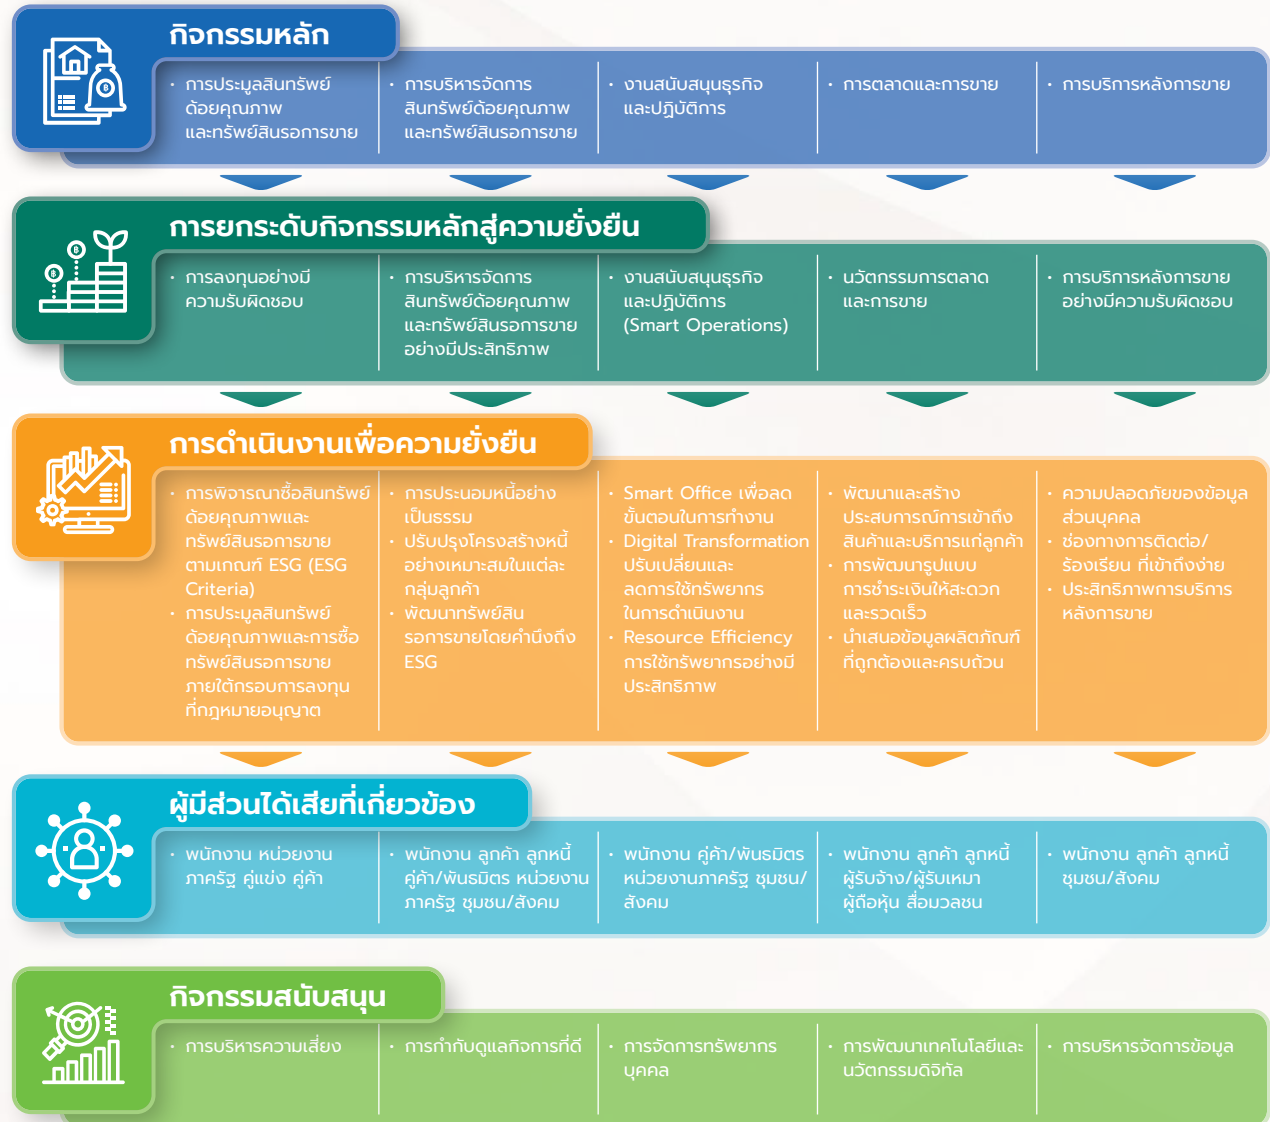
กิจกรรมหลัก

· การประมูลสินทรัพย์ด้อยคุณภาพ และทรัพย์สินรอการขาย

· การบริหารจัดการสินทรัพย์ด้อยคุณภาพ และทรัพย์สินรอการขาย

· งานสนับสนุนธุรกิจ และปฏิบัติการ

· การตลาดและการขาย

· การบริการหลังการขาย

การยกระดับกิจกรรมหลักสู่ความยั่งยืน

· การลงทุนอย่างมีความรับผิดชอบ

· การบริหารจัดการสินทรัพย์ด้อยคุณภาพ และทรัพย์สินรอการขาย อย่างมีประสิทธิภาพ

· งานสนับสนุนธุรกิจ และปฏิบัติการ (Smart Operations)

· นวัตกรรมการตลาด และการขาย

· การบริการหลังการขาย อย่างมีความรับผิดชอบ

การดำเนินงานเพื่อความยั่งยืน

· การพิจารณาซื้อสินทรัพย์ด้อยคุณภาพและทรัพย์สินรอการขาย ตามเกณฑ์ ESG (ESG Criteria)
· การประมูลสินทรัพย์ด้อยคุณภาพและการซื้อทรัพย์สินรอการขาย ภายใต้กรอบการลงทุน ที่กฎหมายอนุญาต

· การประนอมหนี้อย่างเป็นธรรม
· ปรับปรุงโครงสร้างหนี้อย่างเหมาะสมในแต่ละกลุ่มลูกค้า
· พัฒนาทรัพย์สินรอการขายโดยคำนึงถึง ESG

· Smart Office เพื่อลดขั้นตอนในการทำงาน
· Digital Transformation ปรับเปลี่ยนและลดการใช้ทรัพยากร ในการดำเนินงาน
· Resource Efficiency การใช้ทรัพยากรอย่างมีประสิทธิภาพ

· พัฒนาและสร้างประสบการณ์การเข้าถึงสินค้าและบริการแก่ลูกค้า
· การพัฒนารูปแบบการชำระเงินให้สะดวก และรวดเร็ว
· นำเสนอข้อมูลผลิตภัณฑ์ที่ถูกต้องและครบถ้วน

· ความปลอดภัยของข้อมูลส่วนบุคคล
· ช่องทางการติดต่อ/ร้องเรียน ที่เข้าถึงง่าย
· ประสิทธิภาพการบริการหลังการขาย

ผู้มีส่วนได้เสียที่เกี่ยวข้อง

· พนักงาน หน่วยงานภาครัฐ คู่แข่ง คู่ค้า

· พนักงาน ลูกค้า ลูกหนี้ คู่ค้า/พันธมิตร หน่วยงานภาครัฐ ชุมชน/สังคม

· พนักงาน คู่ค้า/พันธมิตร หน่วยงานภาครัฐ ชุมชน/สังคม

· พนักงาน ลูกค้า ลูกหนี้ ผู้รับจ้าง/ผู้รับเหมา ผู้ถือหุ้น สื่อมวลชน

· พนักงาน ลูกค้า ลูกหนี้ ชุมชน/สังคม

กิจกรรมสนับสนุน

· การบริหารความเสี่ยง

· การกำกับดูแลกิจการที่ดี

· การจัดการทรัพยากรบุคคล

· การพัฒนาเทคโนโลยีและนวัตกรรมดิจิทัล

· การบริหารจัดการข้อมูล